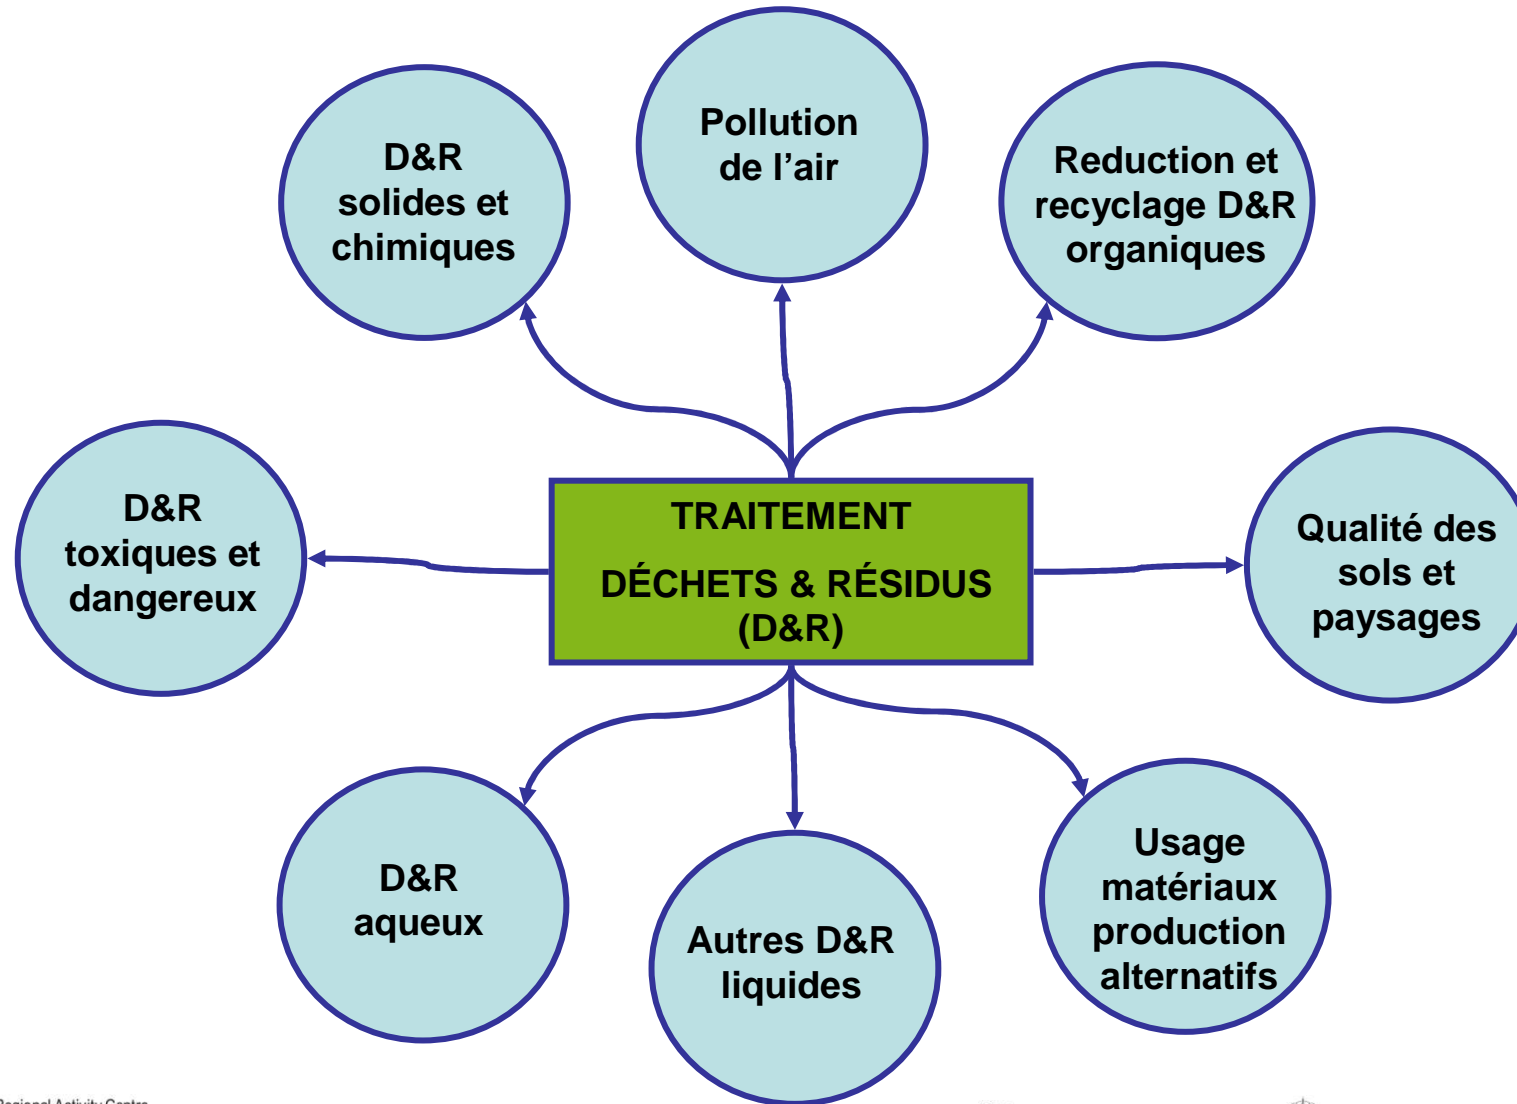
TRAITEMENT

DÉCHETS & RÉSIDUS (D&R)

D&R solides et chimiques

Pollution de l'air

Reduction et recyclage D&R organiques

D&R toxiques et dangereux

Qualité des sols et paysages

D&R aqueux

Autres D&R liquides

Usage matériaux production alternatifs

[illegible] Regional Activity Centre